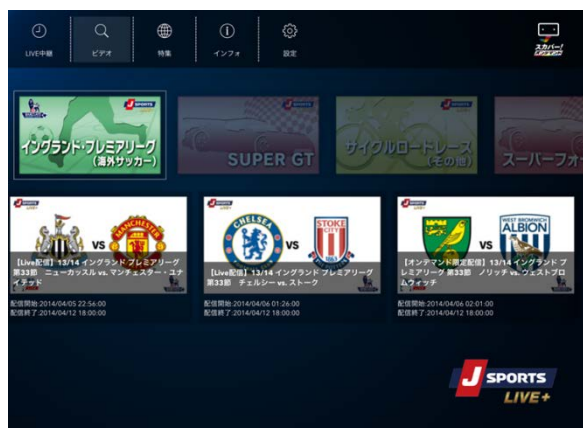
LIVE中継

ビデオ

特集

インフォ

設定

スカパー!

J SPORTS

イングランド・プレミアリーグ (海外サッカー)

SUPER GT

サイクルロードレース (その他)

スーパーフォ

J SPORTS

VS

MANCHESTER UNITED

【Live配信】13/14 イングランド プレミアリーグ 第33節 ニューカッスル vs. マンチェスター・ユナイテッド

配信開始:2014/04/05 22:56:00
配信終了:2014/04/12 18:00:00

J SPORTS

CHELSEA

VS

STOKE CITY

【Live配信】13/14 イングランド プレミアリーグ 第33節 チェルシー vs. ストーク

配信開始:2014/04/06 01:26:00
配信終了:2014/04/12 18:00:00

J SPORTS

VS

WEST BROMWICH ALBION

【オンデマンド限定配信】13/14 イングランド プレミアリーグ 第33節 ノリッチ vs. ウェストブロムウィッチ

配信開始:2014/04/06 02:01:00
配信終了:2014/04/12 18:00:00

J SPORTS LIVE+